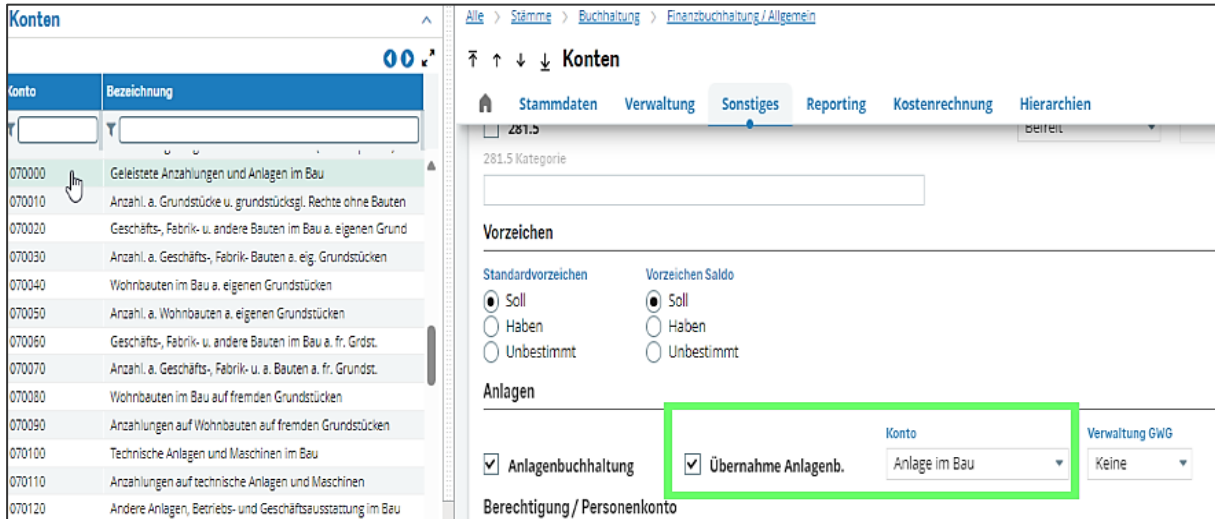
Konten

| Konto | Bezeichnung |
|---|---|
| 070000 | Geleistete Anzahlungen und Anlagen im Bau |
| 070010 | Anzahl. a. Grundstücke u. grundstücksgl. Rechte ohne Bauten |
| 070020 | Geschäfts-, Fabrik- u. andere Bauten im Bau a. eigenen Grund |
| 070030 | Anzahl. a. Geschäfts-, Fabrik- Bauten a. eig. Grundstücken |
| 070040 | Wohnbauten im Bau a. eigenen Grundstücken |
| 070050 | Anzahl. a. Wohnbauten a. eigenen Grundstücken |
| 070060 | Geschäfts-, Fabrik- u. andere Bauten im Bau a. fr. Grdst. |
| 070070 | Anzahl. a. Geschäfts-, Fabrik- u. a. Bauten a. fr. Grundst. |
| 070080 | Wohnbauten im Bau auf fremden Grundstücken |
| 070090 | Anzahlungen auf Wohnbauten auf fremden Grundstücken |
| 070100 | Technische Anlagen und Maschinen im Bau |
| 070110 | Anzahlungen auf technische Anlagen und Maschinen |
| 070120 | Andere Anlagen, Betriebs- und Geschäftsausstattung im Bau |

Alle > Stämme > Buchhaltung > Finanzbuchhaltung / Allgemein

Konten

Stammdaten Verwaltung Sonstiges Reporting Kostenrechnung Hierarchien

281.5 Befreit

281.5 Kategorie

Vorzeichen

Standardvorzeichen
Soll
Haben
Unbestimmt

Vorzeichen Saldo
Soll
Haben
Unbestimmt

Anlagen

Anlagenbuchhaltung

Übernahme Anlagenb.

Konto
Anlage im Bau

Verwaltung GWG
Keine

Berechtigung / Personenkonto